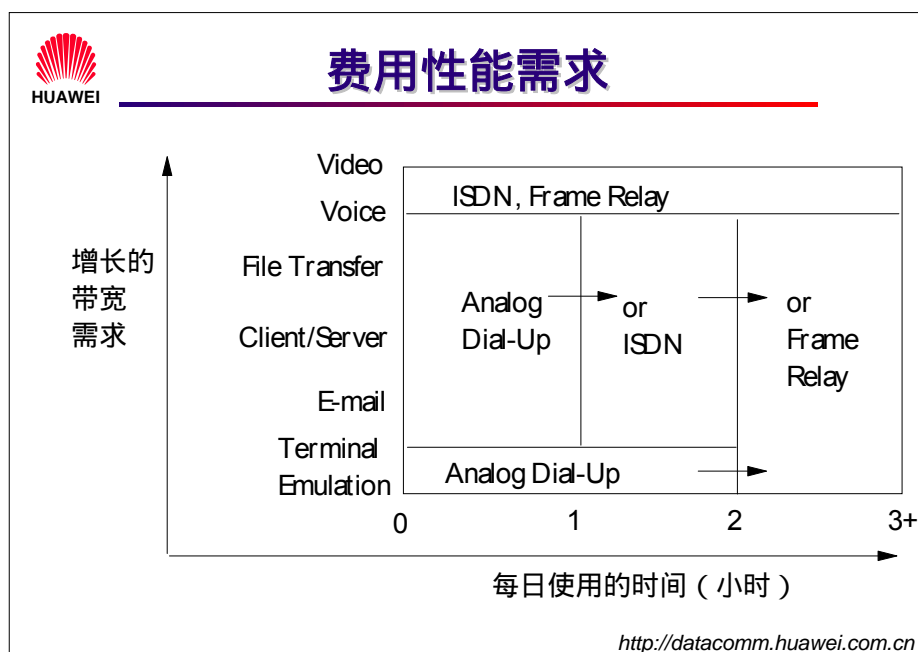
HUAWEI

费用性能需求

增长的带宽需求

Video
Voice
File Transfer
Client/Server
E-mail
Terminal Emulation

ISDN, Frame Relay

Analog Dial-Up

or ISDN

or Frame Relay

Analog Dial-Up

0
1
2
3+

每日使用的时间（小时）

http://datacomm.huawei.com.cn